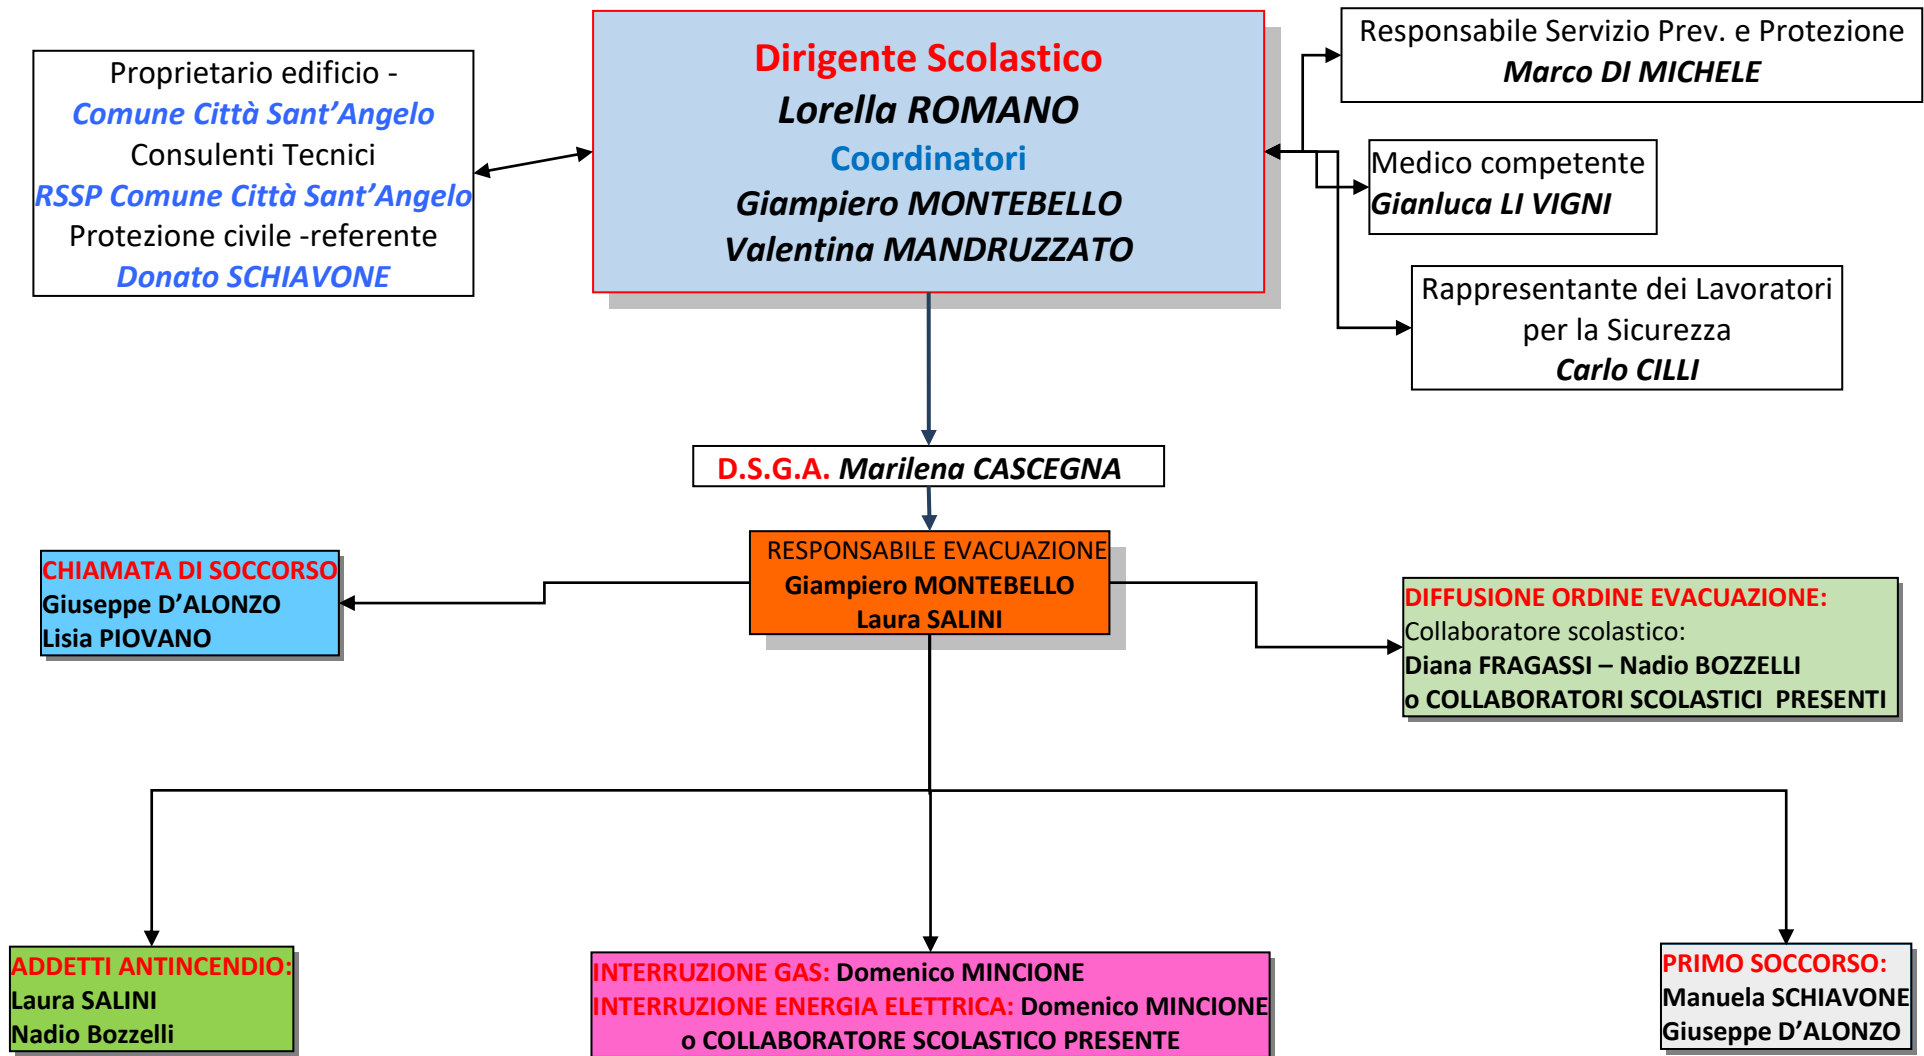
Proprietario edificio -
Comune Città Sant'Angelo
Consulenti Tecnici
RSSP Comune Città Sant'Angelo
Protezione civile -referente
Donato SCHIAVONE

Dirigente Scolastico
Lorella ROMANO
Coordinatori
Giampiero MONTEBELLO
Valentina MANDRUZZATO

Responsabile Servizio Prev. e Protezione
Marco DI MICHELE

Medico competente
Gianluca LI VIGNI

Rappresentante dei Lavoratori per la Sicurezza
Carlo CILLI

D.S.G.A. Marilena CASCEGNA

RESPONSABILE EVACUAZIONE
Giampiero MONTEBELLO
Laura SALINI

CHIAMATA DI SOCCORSO
Giuseppe D'ALONZO
Lisia PIOVANO

DIFFUSIONE ORDINE EVACUAZIONE:
Collaboratore scolastico:
Diana FRAGASSI – Nadio BOZZELLI
o COLLABORATORI SCOLASTICI PRESENTI

ADDETTI ANTINCENDIO:
Laura SALINI
Nadio Bozzelli

INTERRUZIONE GAS: Domenico MINCIONE
INTERRUZIONE ENERGIA ELETTRICA: Domenico MINCIONE
o COLLABORATORE SCOLASTICO PRESENTE

PRIMO SOCCORSO:
Manuela SCHIAVONE
Giuseppe D'ALONZO